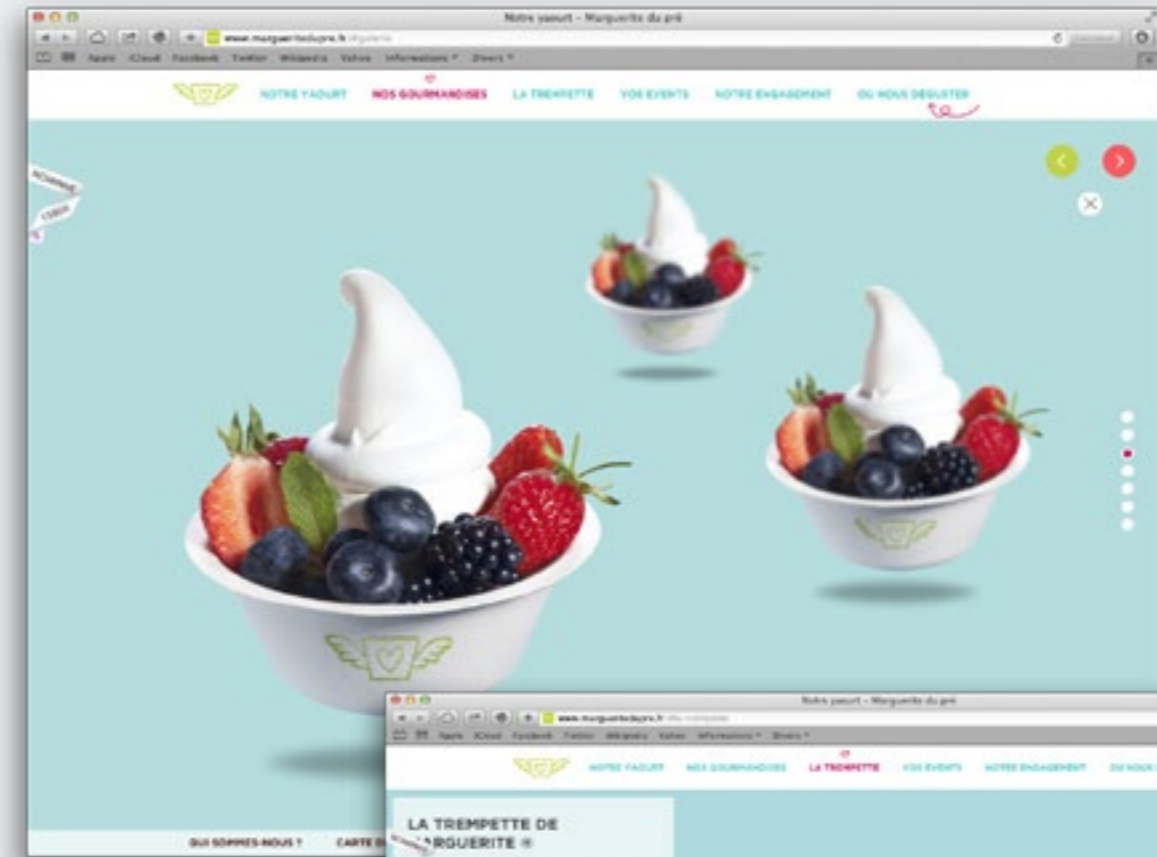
Notre yaourt - Marguerite du pré

www.margueritedupre.fr

Apple iCloud Facebook Twitter Wikipedia Yahoo Informations Divers

NOTRE YAOURT NOS GOURMANDISES LA TREMPETTE VOS EVENTS NOTRE ENGAGEMENT OU NOUS DEGUSTER

QUI SOMMES-NOUS ? CARTE D

Notre yaourt - Marguerite du pré

www.margueritedupre.fr

Apple iCloud Facebook Twitter Wikipedia Yahoo Informations Divers

NOTRE YAOURT NOS GOURMANDISES LA TREMPETTE VOS EVENTS NOTRE ENGAGEMENT OU NOUS

LA TREMPETTE DE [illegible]RGUERITE ®